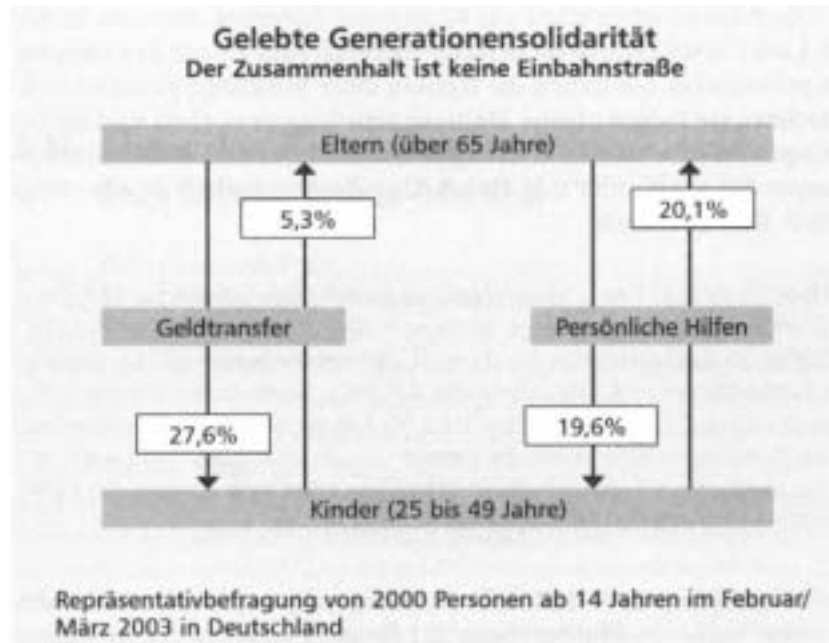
Gelebte Generationensolidarität
Der Zusammenhalt ist keine Einbahnstraße

Eltern (über 65 Jahre)

5,3%

20,1%

Geldtransfer

Persönliche Hilfen

27,6%

19,6%

Kinder (25 bis 49 Jahre)

Repräsentativbefragung von 2000 Personen ab 14 Jahren im Februar/März 2003 in Deutschland